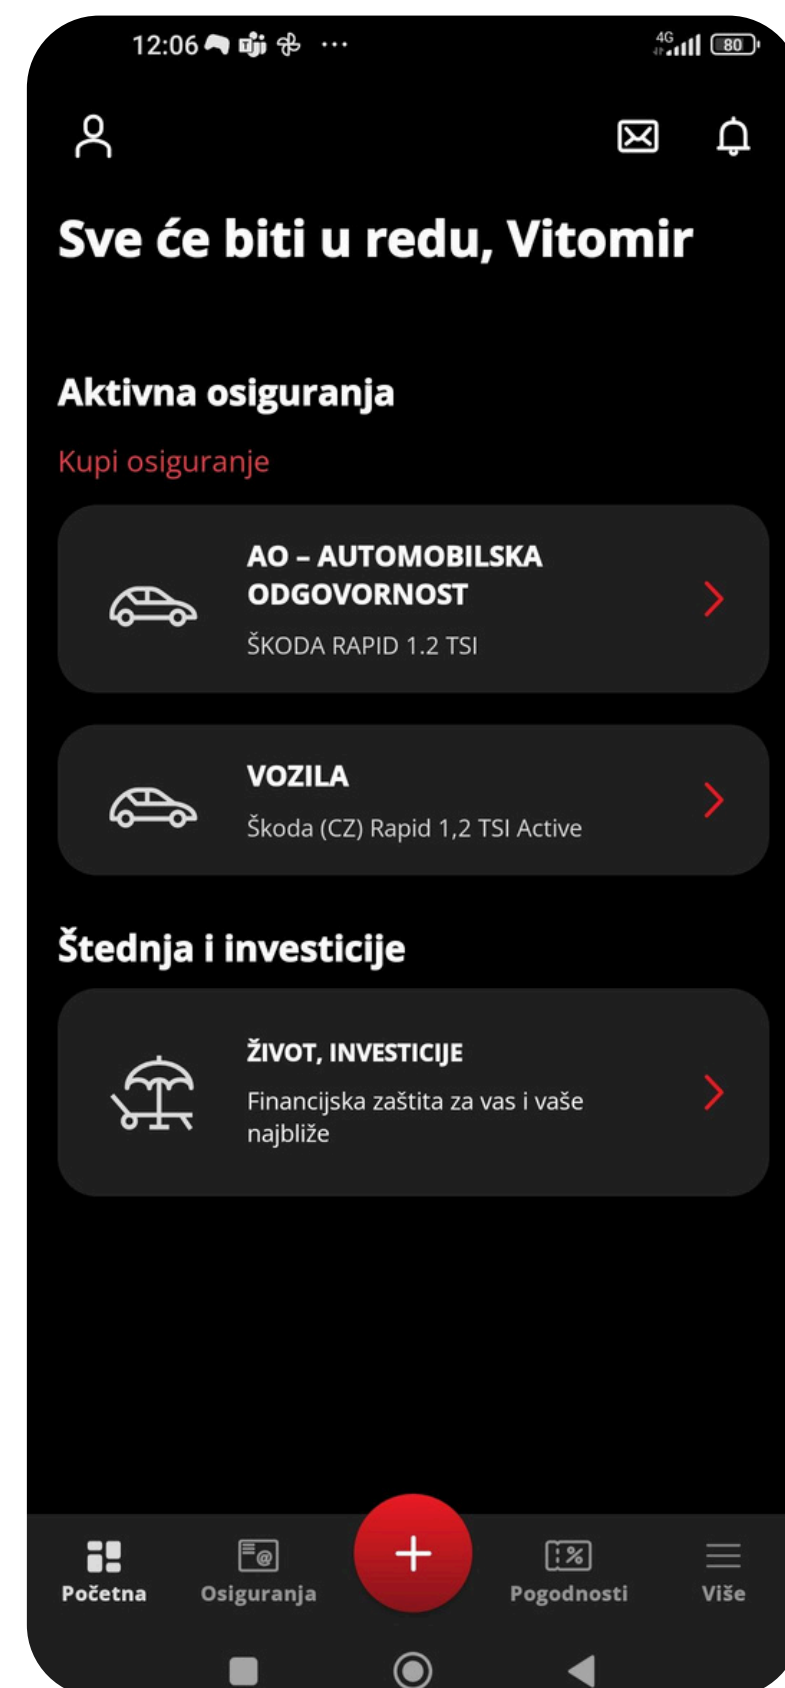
12:06 ··· 4G 80

Sve će biti u redu, Vitomir

Aktivna osiguranja

Kupi osiguranje

AO – AUTOMOBILSKA ODGOVORNOST
ŠKODA RAPID 1.2 TSI

VOZILA
Škoda (CZ) Rapid 1,2 TSI Active

Štednja i investicije

ŽIVOT, INVESTICIJE
Financijska zaštita za vas i vaše najbliže

Početna
Osiguranja
+
Pogodnosti
Više